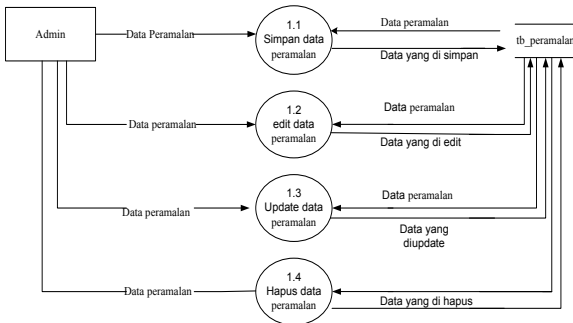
Admin

Data Peramalan

1.1
Simpan data
peramalan

Data peramalan

Data yang di simpan

tb_peramalan

Data peramalan

1.2
edit data
peramalan

Data peramalan

Data yang di edit

Data peramalan

1.3
Update data
peramalan

Data peramalan

Data yang
diupdate

Data peramalan

1.4
Hapus data
peramalan

Data peramalan

Data yang di hapus